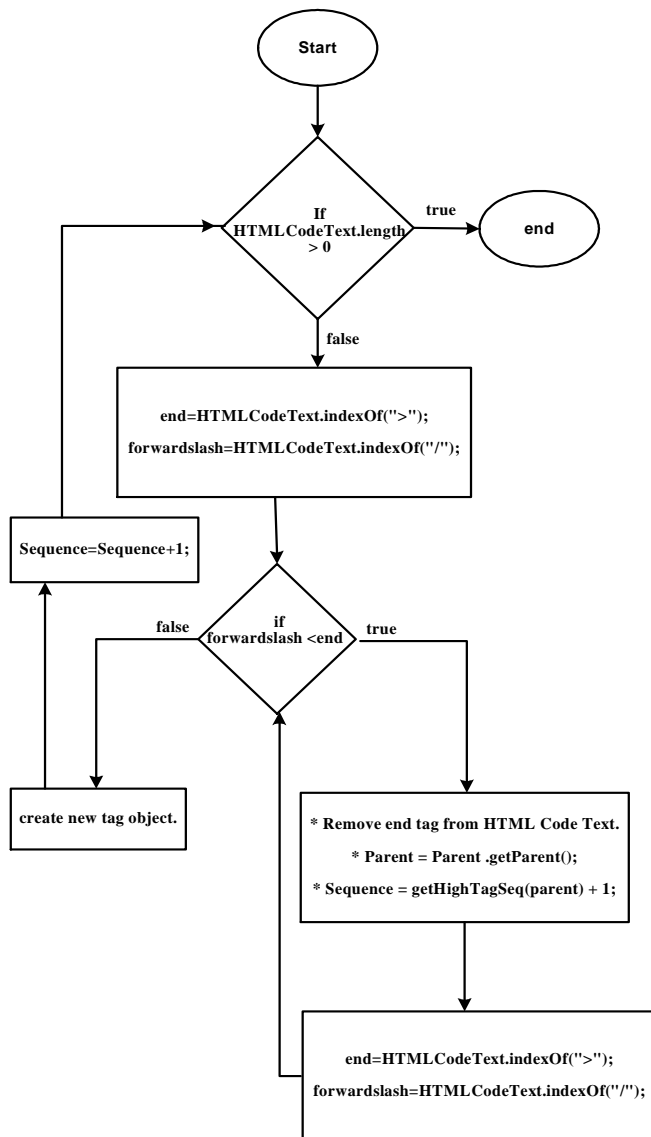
Start

If HTMLCodeText.length > 0

true

end

false

end=HTMLCodeText.indexOf(">");

forwardsslash=HTMLCodeText.indexOf("/");

Sequence=Sequence+1;

if forwardsslash <end

false

true

create new tag object.

* Remove end tag from HTML Code Text.

* Parent = Parent .getParent();

* Sequence = getHighTagSeq(parent) + 1;

end=HTMLCodeText.indexOf(">");

forwardsslash=HTMLCodeText.indexOf("/");